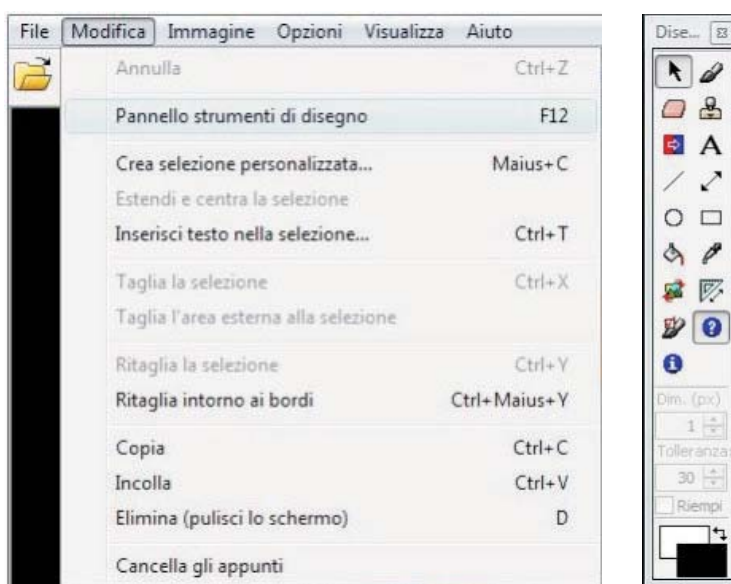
File Modifica Immagine Opzioni Visualizza Aiuto

Annulla Ctrl+Z

Pannello strumenti di disegno F12

Crea selezione personalizzata... Maius+C

Estendi e centra la selezione

Inserisci testo nella selezione... Ctrl+T

Taglia la selezione Ctrl+X

Taglia l'area esterna alla selezione

Ritaglia la selezione Ctrl+Y

Ritaglia intorno ai bordi Ctrl+Maius+Y

Copia Ctrl+C

Incolla Ctrl+V

Elimina (pulisci lo schermo) D

Cancella gli appunti

Dise...

A

Dim. (px)

1

Tolleranza

30

Riempi